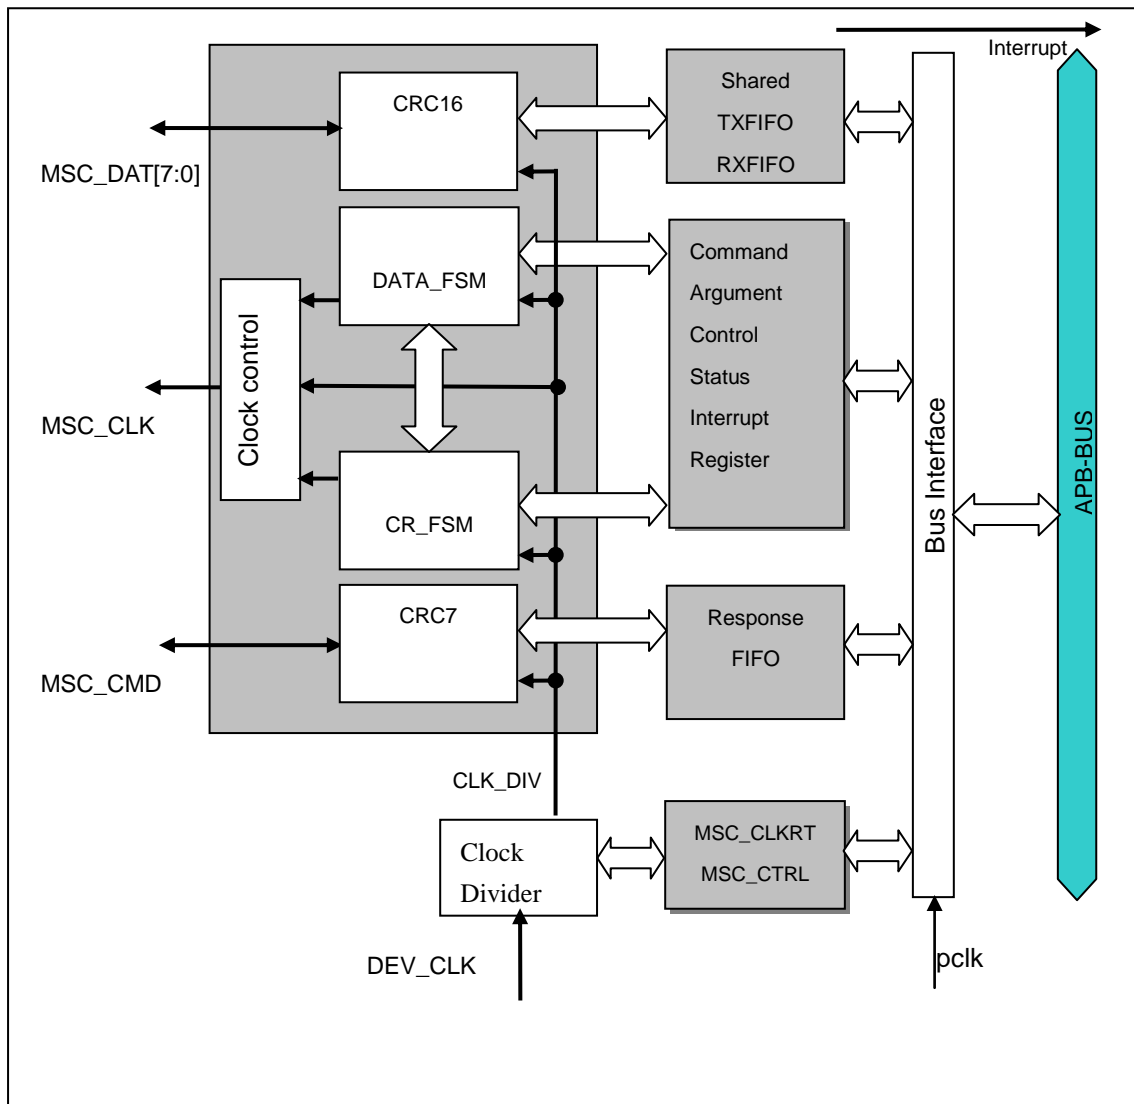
Interrupt

CRC16

MSC_DAT[7:0]

Shared
TXFIFO
RXFIFO

DATA_FSM

Clock control

MSC_CLK

Command
Argument
Control
Status
Interrupt
Register

Bus Interface

APB-BUS

CR_FSM

CRC7

MSC_CMD

Response
FIFO

CLK_DIV

Clock
Divider

MSC_CLKRT
MSC_CTRL

DEV_CLK

pclk